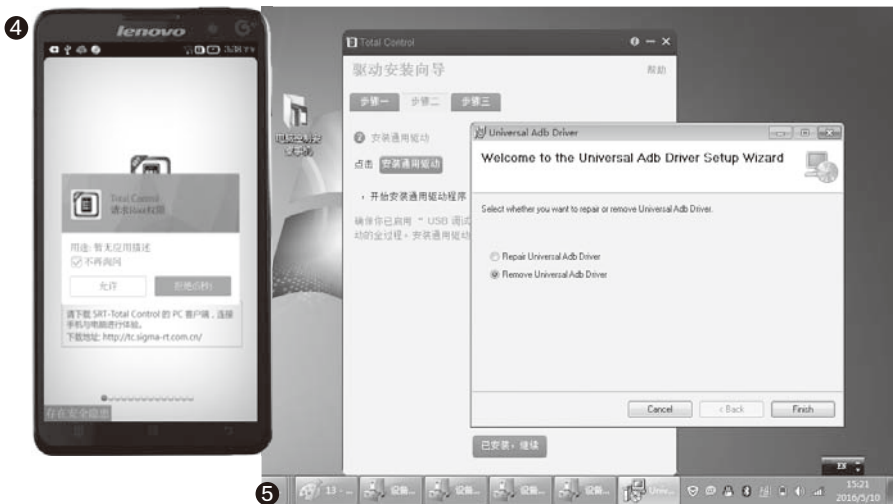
❹

lenovo

Total Control
请求Root权限

用途：暂无应用描述
不再询问

允许

拒绝(5秒)

请下载 SRT-Total Control 的 PC 客户端，连接手机与电脑进行体验。
下载地址：http://tc.sigma-rt.com.cn/

存在安全隐患

Total Control

驱动安装向导

帮助

步骤一 步骤二 步骤三

❷ 安装通用驱动

点击 安装通用驱动

› 开始安装通用驱动程序

确保你已启用 " USB 调试 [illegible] 动的全过程，安装通用驱动 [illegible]

已安装，继续

Universal Adb Driver

Welcome to the Universal Adb Driver Setup Wizard

Select whether you want to repair or remove Universal Adb Driver.

Repair Universal Adb Driver

Remove Universal Adb Driver

Cancel

< Back

Finish

❺

13 - ...

设备...

设备...

设备...

设备...

设备...

Univ...

15:21
2016/5/10